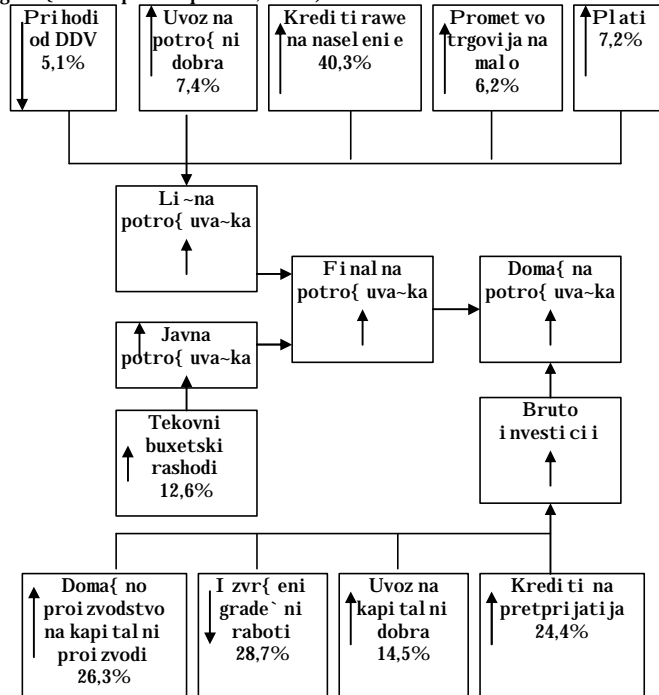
Prihodi od DDV 5,1%

Uvoz na potro{ni dobra 7,4%

Krediti rawe na naselenie 40,3%

Promet vo trgovija na malo 6,2%

Plati 7,2%

Li~na potro{uva~ka

Javna potro{uva~ka

Finalna potro{uva~ka

Doma{na potro{uva~ka

Tekovni buxetski rashodi 12,6%

Bruto investicii

Doma{no proizvodstvo na kapitalni proizvodi 26,3%

Izvr{eni grade`ni raboti 28,7%

Uvoz na kapitalni dobra 14,5%

Krediti na pretprijatija 24,4%